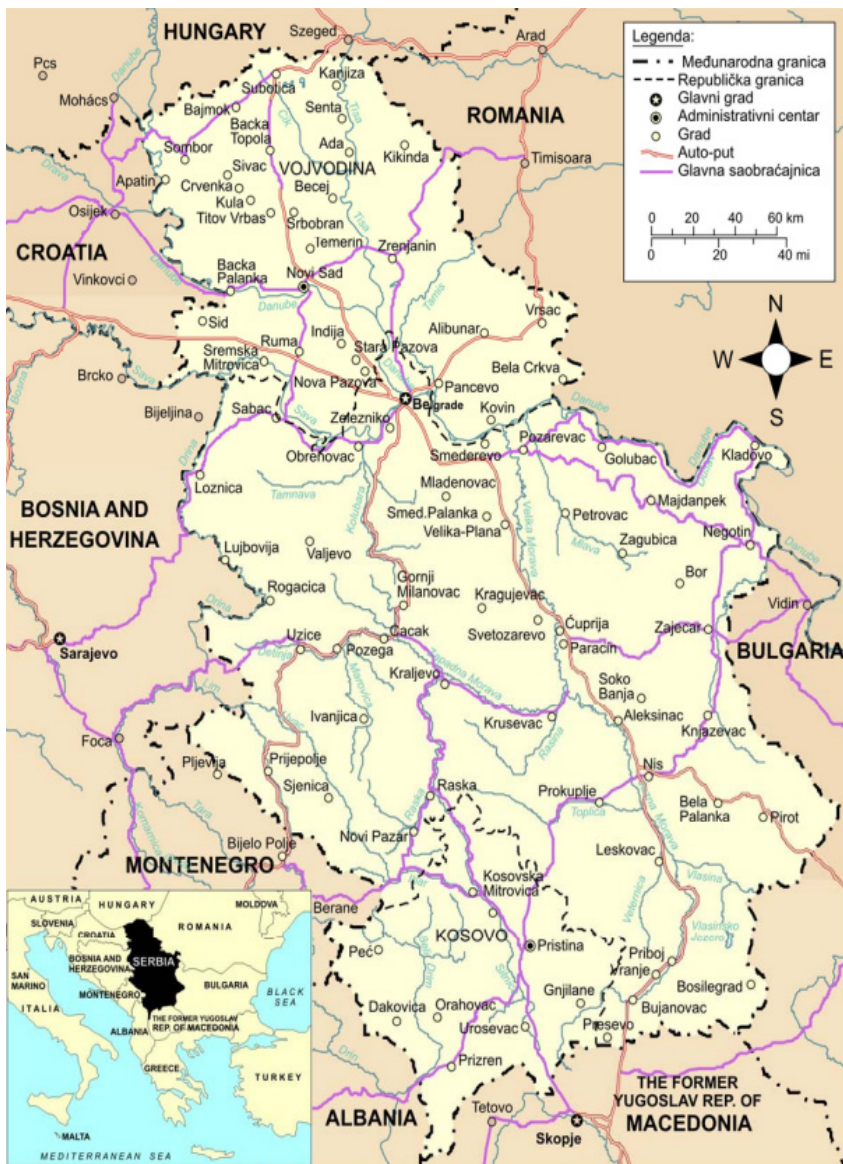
Legenda:
Međunarodna granica
Republička granica
Glavni grad
Administrativni centar
Grad
Auto-put
Glavna saobraćajnica

0 20 40 60 km
0 20 40 mi

N
W E
S

HUNGARY
Szeged
Arad
Pcs
Mohács
Danube
Subotica
Kanjiza
Bajmok
Senta
Backa Topola
Ada
ROMANIA
Sombor
Kikinda
Sivac
VOJVODINA
Timisoara
Apatin
Crvenka
Becej
Kula
Osijek
Titov Vrbas
Srbobran
Temerin
Zrenjanin
CROATIA
Vinkovci
Backa Palanka
Novi Sad
Sid
Indjija
Vrsac
Alibunar
Ruma
Stara Pazova
Sremska Mitrovica
Brcko
Nova Pazova
Pancevo
Bela Crkva
Bijeljina
Sabac
Zelezniko
Belgrade
Kovin
Obrenovac
Pozarevac
Smederevo
Golubac
Kladovo
Loznica
Mladenovac
Majdanpek
BOSNIA AND HERZEGOVINA
Smed.Palanka
Velika-Plana
Petrovac
Negotin
Lujbovija
Valjevo
Zagubica
Bor
Rogacica
Gornji Milanovac
Kragujevac
Vidin
Cuprija
Zajecar
Svetozarevo
Sarajevo
Uzice
Cacak
Paracin
BULGARIA
Pozega
Kraljevo
Soko Banja
Ivanjica
Krusevac
Aleksinac
Knjazevac
Foca
Pljevlja
Prijepolje
Nis
Sjenica
Raska
Prokuplje
Bela Palanka
Pirot
Bijelo Polje
Novi Pazar
Leskovac
MONTENEGRO
Kosovska Mitrovica
Berane
KOSOVO
Pristina
Pec
Priboj
Vranje
Bosilegrad
Gnjilane
Dakovica
Orahovac
Bujanovac
Urosevac
Presevo
Prizren
THE FORMER YUGOSLAV REP. OF MACEDONIA
ALBANIA
Tetovo
Skopje

AUSTRIA
HUNGARY
MOLDOVA
SLOVENIA
CROATIA
ROMANIA
SAN MARINO
BOSNIA AND HERZEGOVINA
SERBIA
BULGARIA
ITALIA
MONTENEGRO
BLACK SEA
ALBANIA
THE FORMER YUGOSLAV REP. OF MACEDONIA
GREECE
TURKEY
MALTA
MEDITERRANEAN SEA